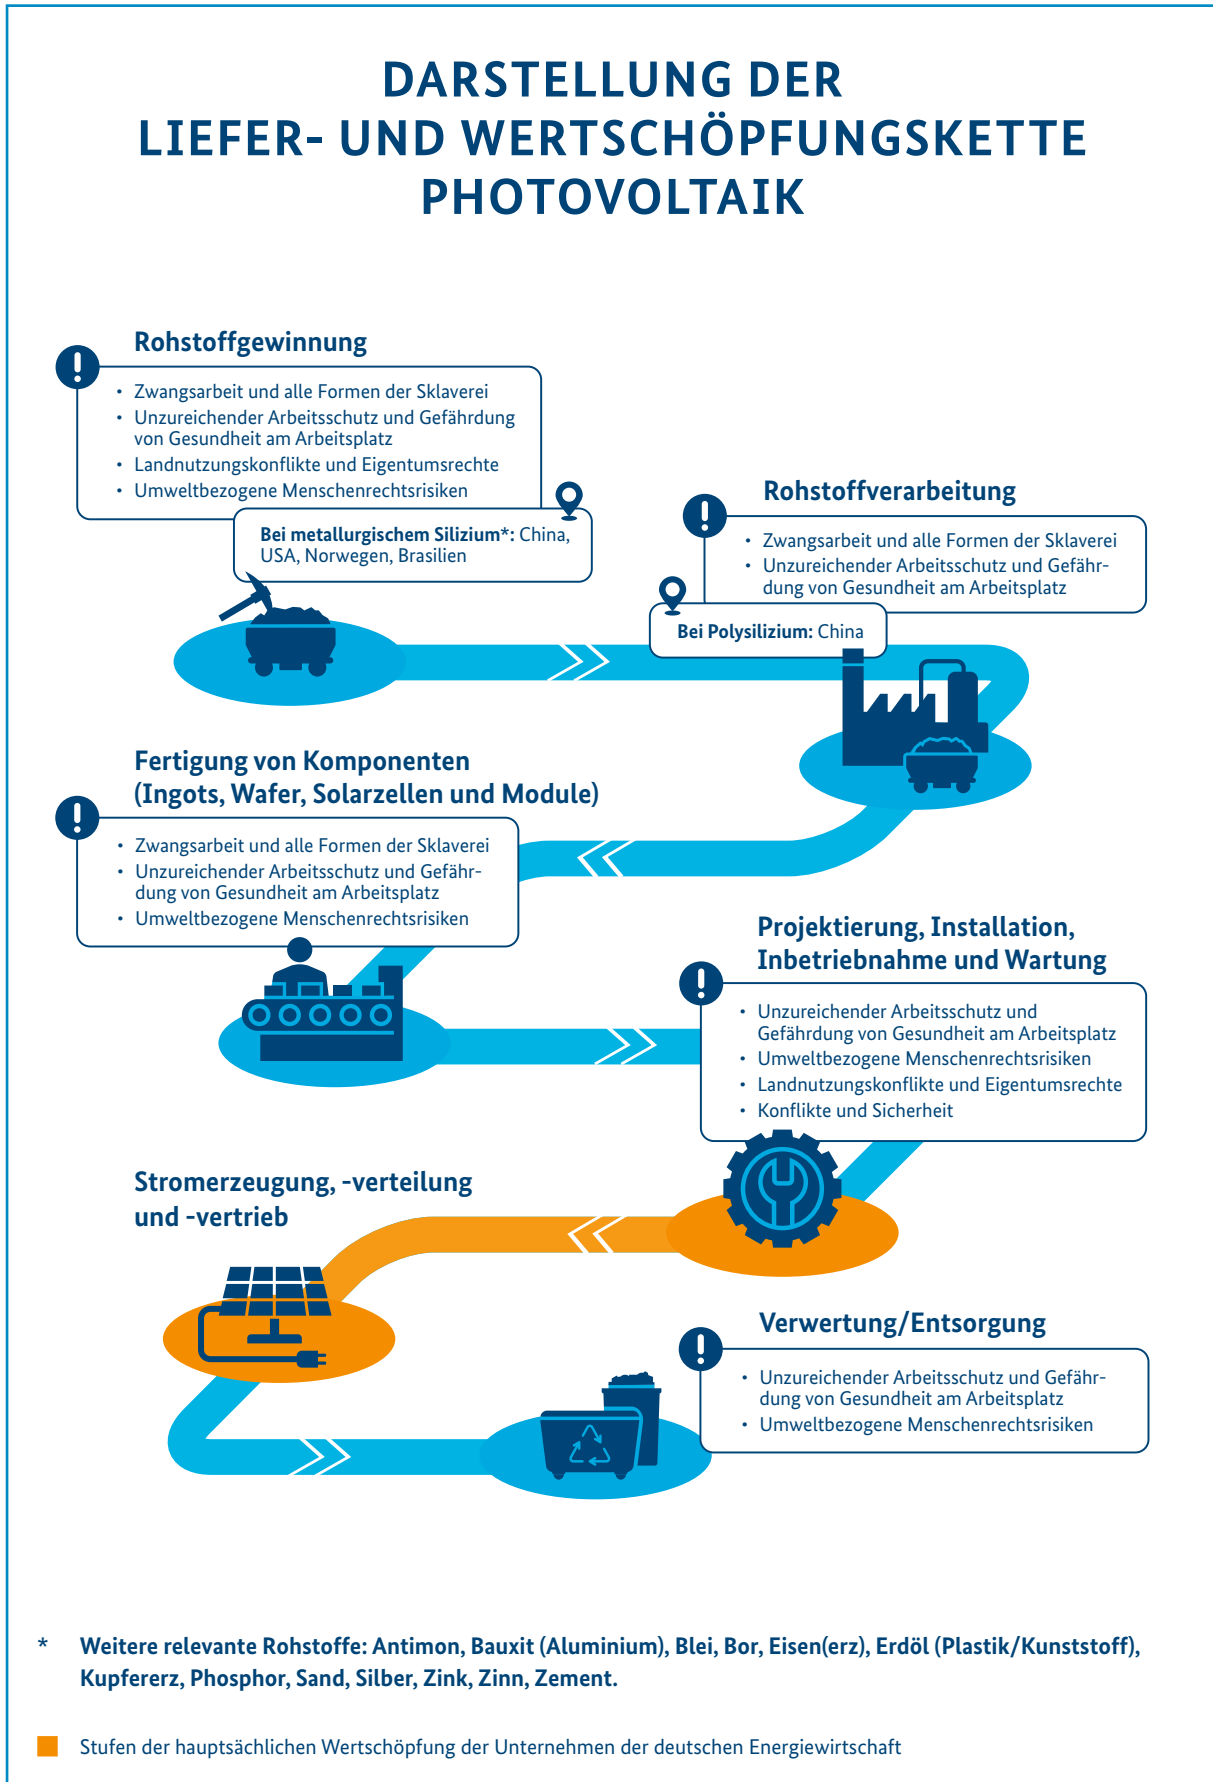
DARSTELLUNG DER LIEFER- UND WERTSCHÖPFUNGSKETTE PHOTOVOLTAIK

Rohstoffgewinnung

- Zwangsarbeit und alle Formen der Sklaverei
- Unzureichender Arbeitsschutz und Gefährdung von Gesundheit am Arbeitsplatz
- Landnutzungskonflikte und Eigentumsrechte
- Umweltbezogene Menschenrechtsrisiken

Bei metallurgischem Silizium*: China, USA, Norwegen, Brasilien

Rohstoffverarbeitung

- Zwangsarbeit und alle Formen der Sklaverei
- Unzureichender Arbeitsschutz und Gefährdung von Gesundheit am Arbeitsplatz

Bei Polysilizium: China

Fertigung von Komponenten (Ingots, Wafer, Solarzellen und Module)

- Zwangsarbeit und alle Formen der Sklaverei
- Unzureichender Arbeitsschutz und Gefährdung von Gesundheit am Arbeitsplatz
- Umweltbezogene Menschenrechtsrisiken

Projektierung, Installation, Inbetriebnahme und Wartung

- Unzureichender Arbeitsschutz und Gefährdung von Gesundheit am Arbeitsplatz
- Umweltbezogene Menschenrechtsrisiken
- Landnutzungskonflikte und Eigentumsrechte
- Konflikte und Sicherheit

Stromerzeugung, -verteilung und -vertrieb

Verwertung/Entsorgung

- Unzureichender Arbeitsschutz und Gefährdung von Gesundheit am Arbeitsplatz
- Umweltbezogene Menschenrechtsrisiken

* Weitere relevante Rohstoffe: Antimon, Bauxit (Aluminium), Blei, Bor, Eisen(erz), Erdöl (Plastik/Kunststoff), Kupfererz, Phosphor, Sand, Silber, Zink, Zinn, Zement.

Stufen der hauptsächlichen Wertschöpfung der Unternehmen der deutschen Energiewirtschaft